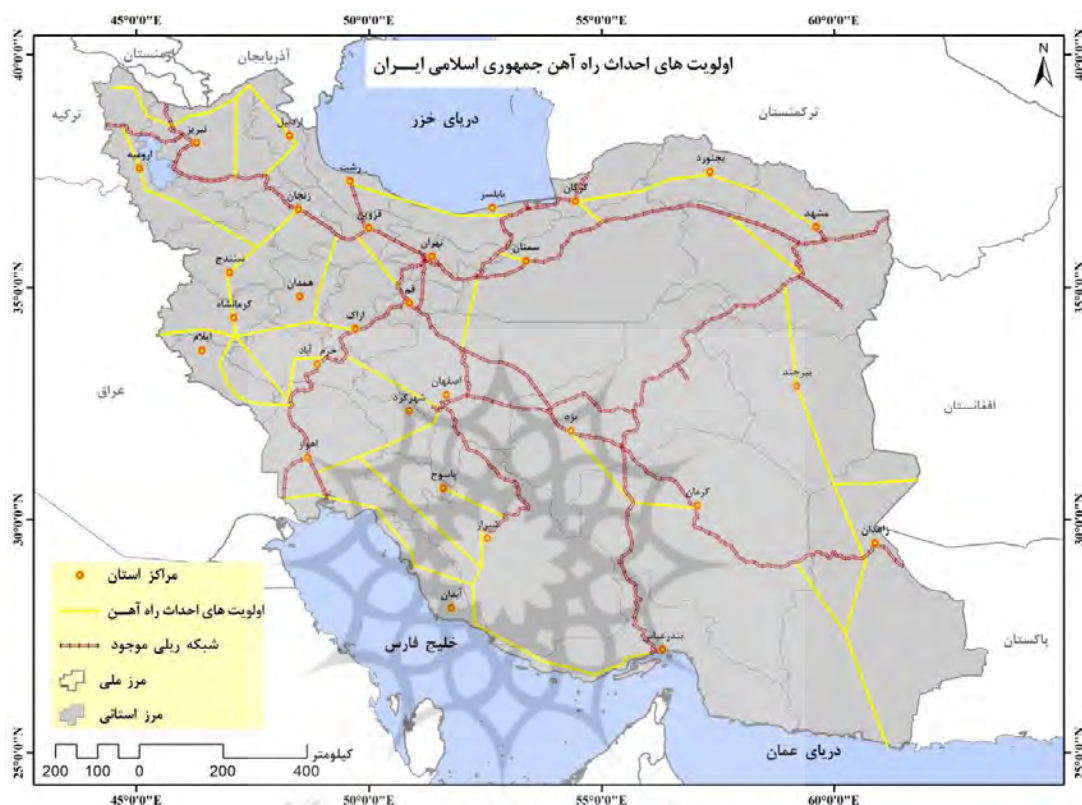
45°0'0"E
50°0'0"E
55°0'0"E
60°0'0"E

اولویت های احداث راه آهن جمهوری اسلامی ایـــران

N

40°0'0"N
35°0'0"N
30°0'0"N
25°0'0"N

ارمنستان
آذربایجان
ترکیه
ترکمنستان
دریای خزر
تبریز
اردبیل
ارومیه
رشت
بابلسر
گرگان
بجنورد
مشهد
زنجان
قزوین
تهران
سمنان
سنندج
همدان
کرمانشاه
اراک
قم
ایلام
خرم آباد
عراق
اصفهان
شهرکرد
یزد
بیرجند
افغانستان
اهواز
یاسوج
شیراز
کرمان
زاهدان
بوشهر
بندرعباس
پاکستان
خلیج فارس
دریای عمان

مراکز استان
اولویت های احداث راه آهـــن
شبکه ریلی موجود
مرز ملی
مرز استانی

کیلومتر
200 100 0 200 400